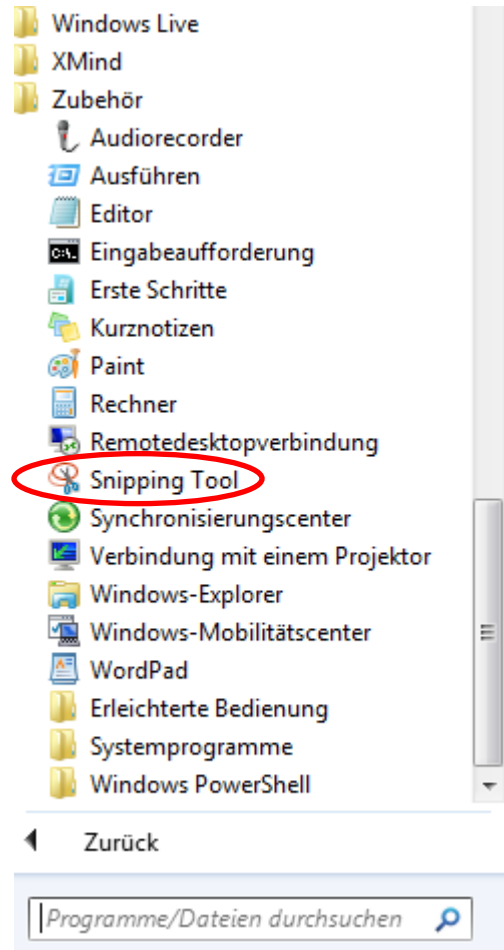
Windows Live
XMind
Zubehör
Audiorecorder
Ausführen
Editor
Eingabeaufforderung
Erste Schritte
Kurznotizen
Paint
Rechner
Remotedesktopverbindung
Snipping Tool
Synchronisierungscenter
Verbindung mit einem Projektor
Windows-Explorer
Windows-Mobilitätscenter
WordPad
Erleichterte Bedienung
Systemprogramme
Windows PowerShell

Zurück

Programme/Dateien durchsuchen